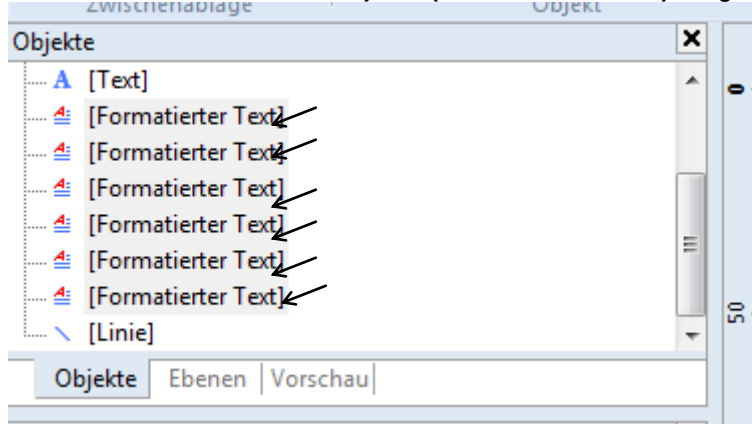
Zwischenablage Objekt

Objekte ×

A [Text]
[Formatierter Text]
[Formatierter Text]
[Formatierter Text]
[Formatierter Text]
[Formatierter Text]
[Formatierter Text]
[Linie]

Objekte Ebenen Vorschau

0
50